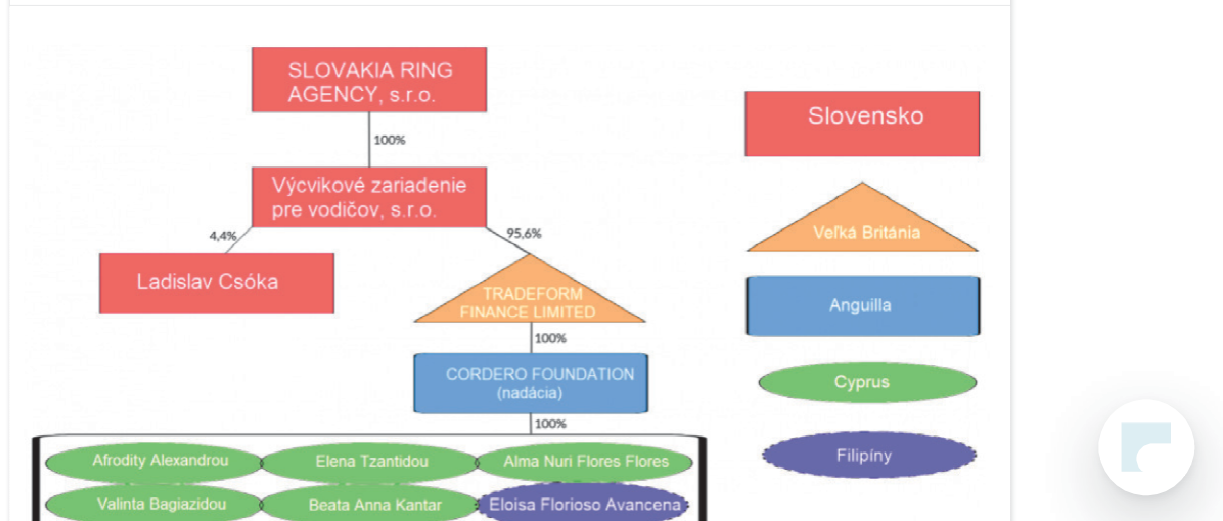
SLOVAKIA RING AGENCY, s.r.o.

100%

Výcvikové zariadenie pre vodičov, s.r.o.

4,4%

95,6%

Ladislav Csóka

TRADEFORM FINANCE LIMITED

100%

CORDERO FOUNDATION (nadácia)

100%

Afrodity Alexandrou

Elena Tzantidou

Alma Nuri Flores Flores

Valinta Bagiazidou

Beata Anna Kantar

Eloisa Florioso Avancena

Slovensko

Veľká Británia

Anguilla

Cyprus

Filipíny